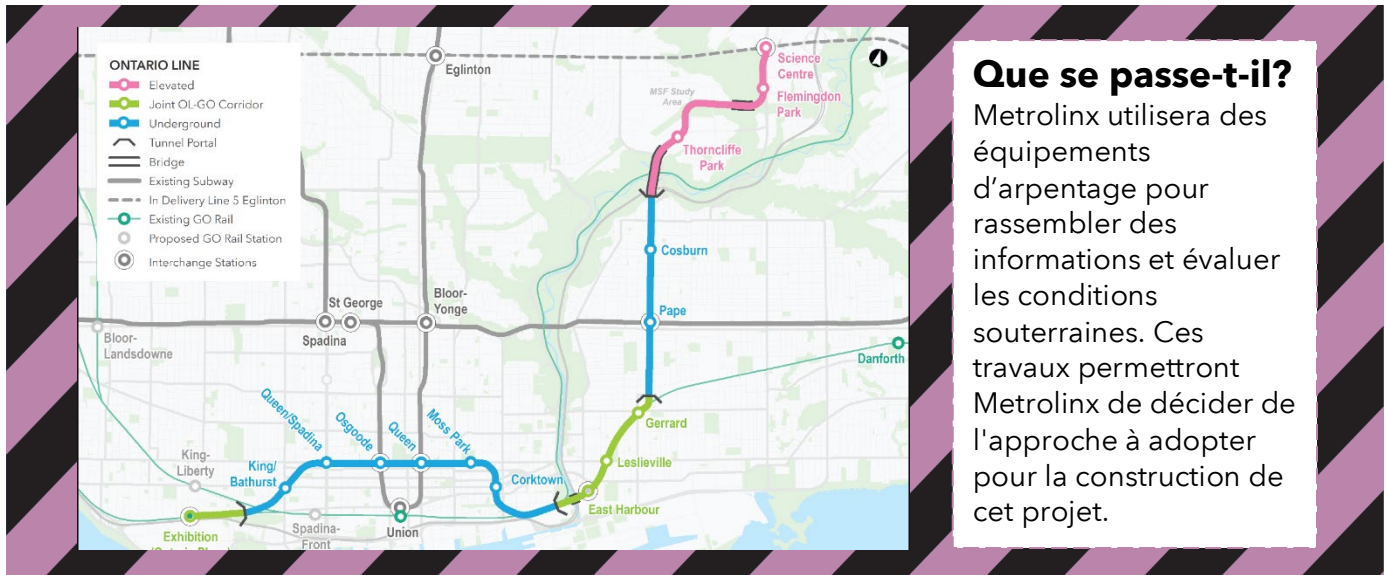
ONTARIO LINE
Elevated
Joint OL-GO Corridor
Underground
Tunnel Portal
Bridge
Existing Subway
In Delivery Line 5 Eglinton
Existing GO Rail
Proposed GO Rail Station
Interchange Stations

Eglinton
MSF Study Area
Science Centre
Flemingdon Park
Thorncliffe Park
Cosburn
Pape
Danforth
St George
Bloor-Yonge
Spadina
Bloor-Landsdowne
Queen/Spadina
Osgoode
Queen
Moss Park
King-Liberty
King/Bathurst
Gerrard
Leslieville
Corktown
East Harbour
Spadina-Front
Union
Exhibition (Ontario Place)

Que se passe-t-il?
Metrolinx utilisera des équipements d'arpentage pour rassembler des informations et évaluer les conditions souterraines. Ces travaux permettront Metrolinx de décider de l'approche à adopter pour la construction de cet projet.